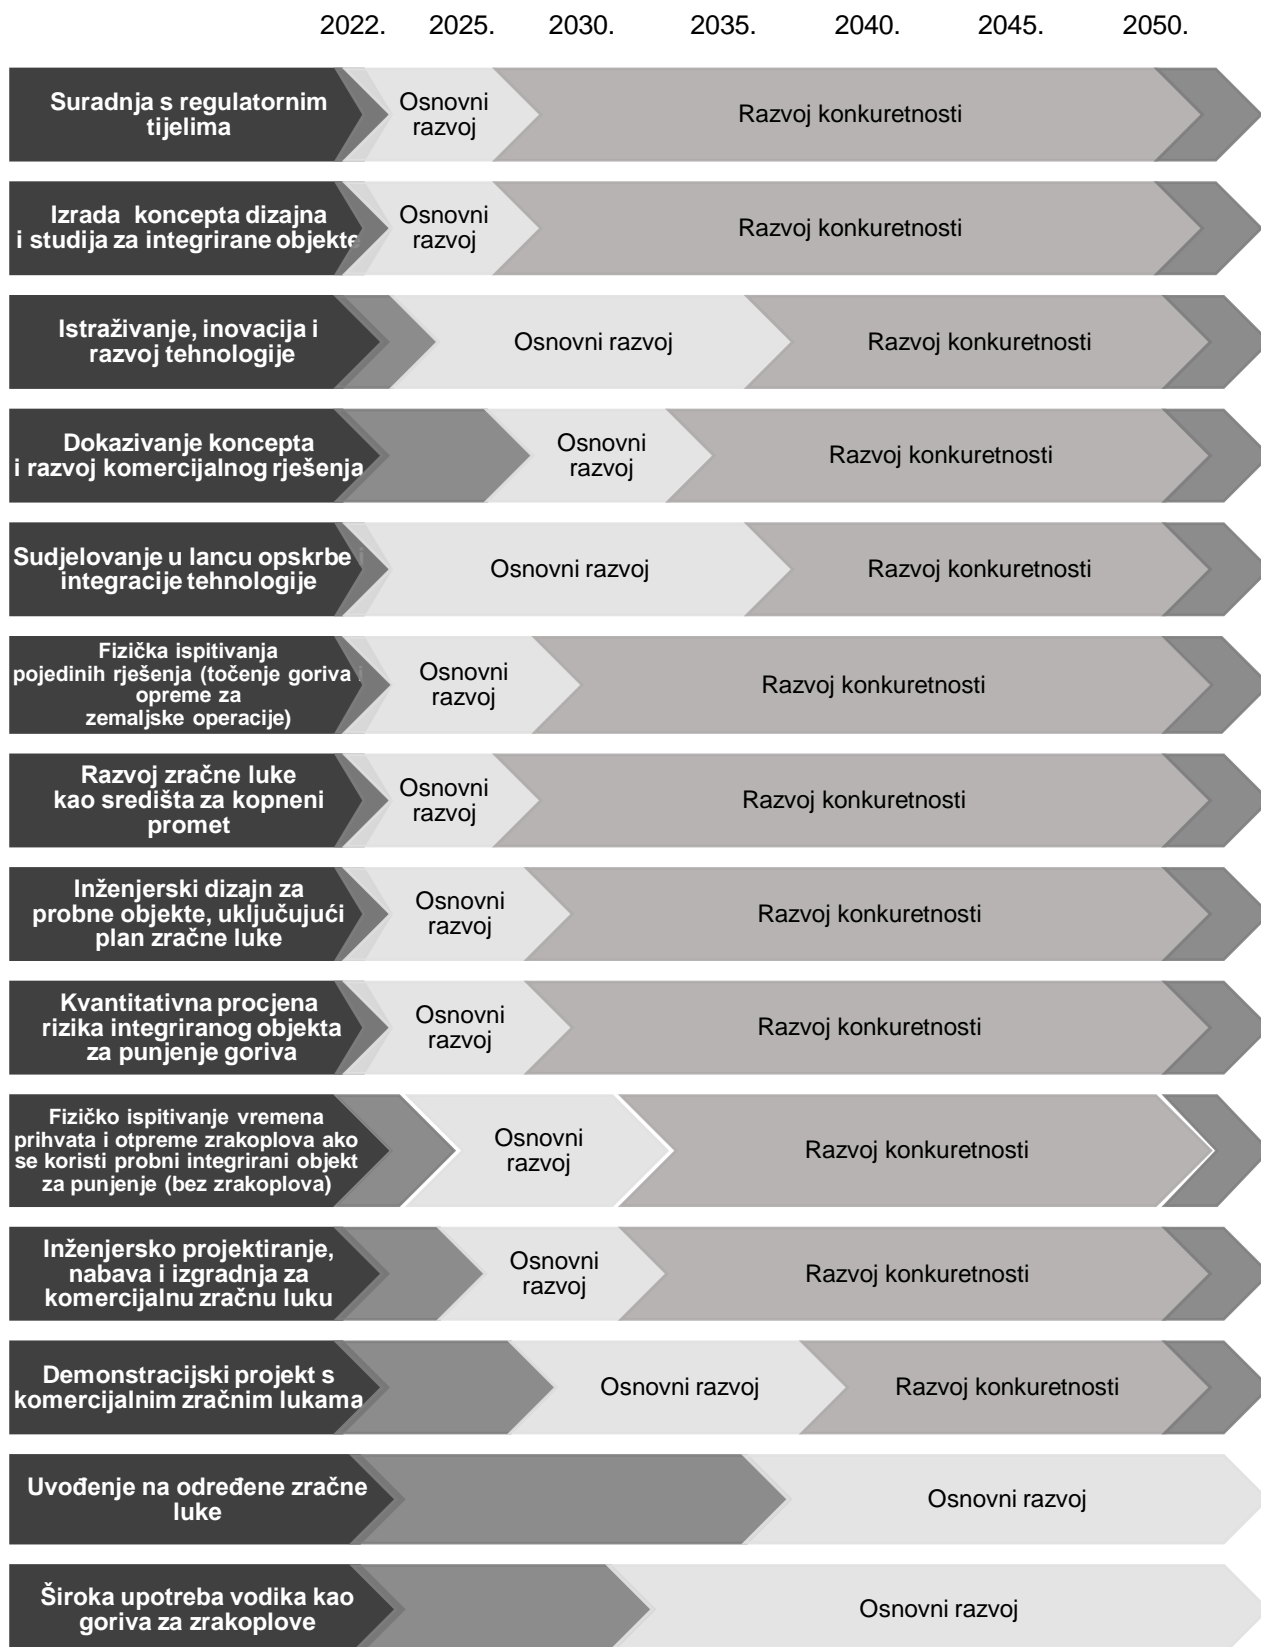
2022. 2025. 2030. 2035. 2040. 2045. 2050.

| | | |
|---|---|---|
| Suradnja s regulatornim tijelima | Osnovni razvoj | Razvoj konkuretnosti |
| Izrada koncepta dizajna i studija za integrirane objekte | Osnovni razvoj | Razvoj konkuretnosti |
| Istraživanje, inovacija i razvoj tehnologije | Osnovni razvoj | Razvoj konkuretnosti |
| Dokazivanje koncepta i razvoj komercijalnog rješenja | Osnovni razvoj | Razvoj konkuretnosti |
| Sudjelovanje u lancu opskrbe i integracije tehnologije | Osnovni razvoj | Razvoj konkuretnosti |
| Fizička ispitivanja pojedinih rješenja (točenje goriva i opreme za zemaljske operacije) | Osnovni razvoj | Razvoj konkuretnosti |
| Razvoj zračne luke kao središta za kopneni promet | Osnovni razvoj | Razvoj konkuretnosti |
| Inženjerski dizajn za probne objekte, uključujući plan zračne luke | Osnovni razvoj | Razvoj konkuretnosti |
| Kvantitativna procjena rizika integriranog objekta za punjenje goriva | Osnovni razvoj | Razvoj konkuretnosti |
| Fizičko ispitivanje vremena prihvata i otpreme zrakoplova ako se koristi probni integrirani objekt za punjenje (bez zrakoplova) | Osnovni razvoj | Razvoj konkuretnosti |
| Inženjersko projektiranje, nabava i izgradnja za komercijalnu zračnu luku | Osnovni razvoj | Razvoj konkuretnosti |
| Demonstracijski projekt s komercijalnim zračnim lukama | Osnovni razvoj | Razvoj konkuretnosti |
| Uvođenje na određene zračne luke | Osnovni razvoj | |
| Široka upotreba vodika kao goriva za zrakoplove | Osnovni razvoj | |